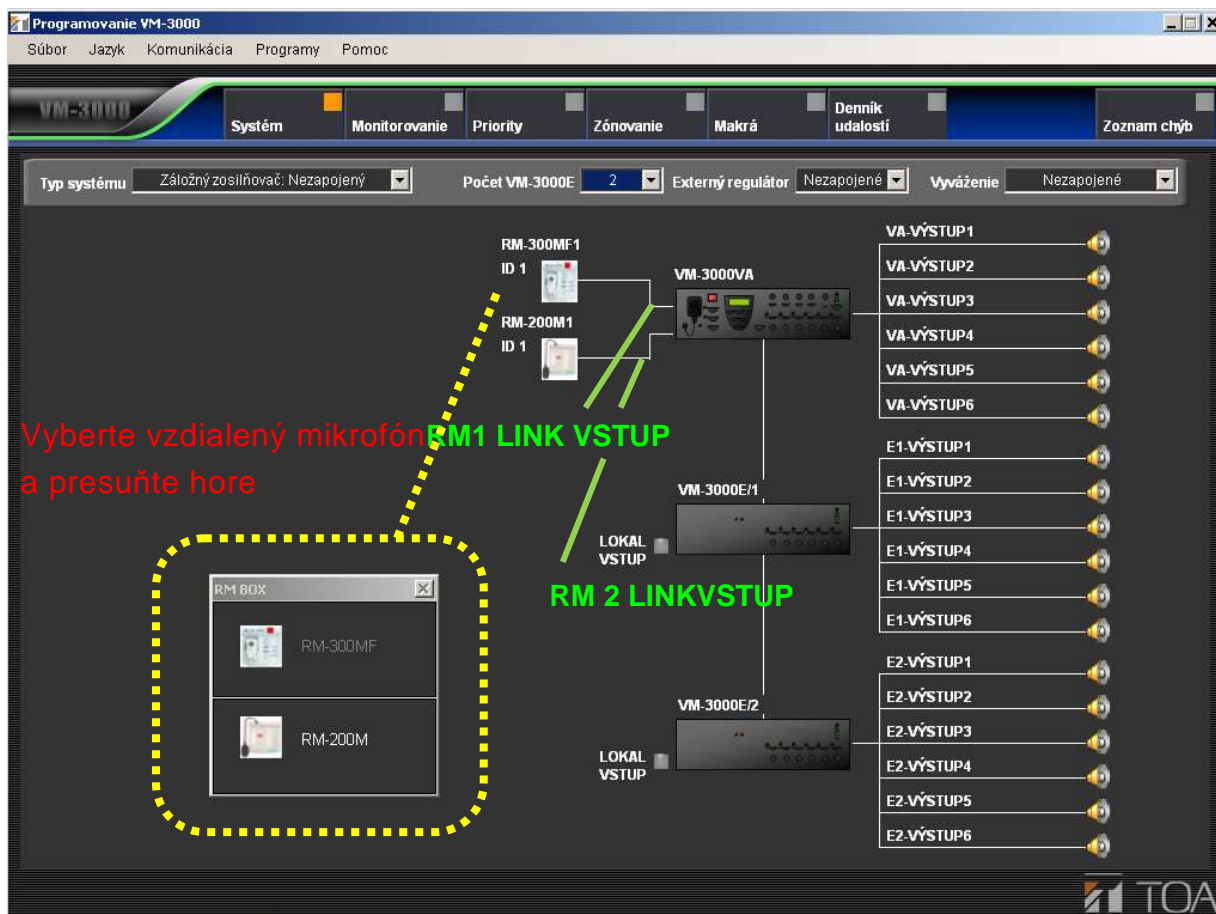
Programovanie VM-3000

Súbor Jazyk Komunikácia Programy Pomoc

VM-3000

Systém Monitorovanie Priority Zónovanie Makrá Denník udalostí Zoznam chýb

Typ systému Záložný zosilňovač: Nezapojený Počet VM-3000E 2 Externý regulátor Nezapojené Vyváženie Nezapojené

RM-300MF1
ID 1
RM-200M1
ID 1

VM-3000VA

VA-VÝSTUP1
VA-VÝSTUP2
VA-VÝSTUP3
VA-VÝSTUP4
VA-VÝSTUP5
VA-VÝSTUP6

Vyberte vzdialený mikrofón a presuňte hore

RM1 LINK VSTUP

VM-3000E/1

LOKAL VSTUP

E1-VÝSTUP1
E1-VÝSTUP2
E1-VÝSTUP3
E1-VÝSTUP4
E1-VÝSTUP5
E1-VÝSTUP6

RM 2 LINKVSTUP

RM BOX

RM-300MF

RM-200M

VM-3000E/2

LOKAL VSTUP

E2-VÝSTUP1
E2-VÝSTUP2
E2-VÝSTUP3
E2-VÝSTUP4
E2-VÝSTUP5
E2-VÝSTUP6

TOA